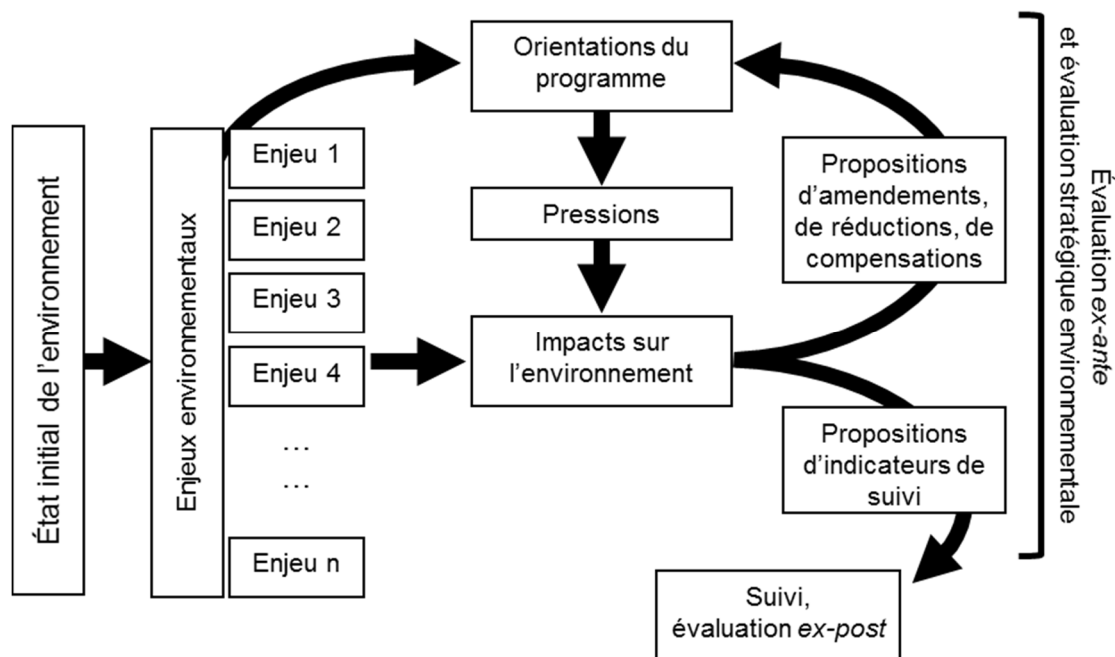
État initial de l'environnement

Enjeux environnementaux

Enjeu 1

Enjeu 2

Enjeu 3

Enjeu 4

…

…

Enjeu n

Orientations du programme

Pressions

Impacts sur l'environnement

Propositions d'amendements, de réductions, de compensations

Propositions d'indicateurs de suivi

Suivi, évaluation *ex-post*

Évaluation *ex-ante* et évaluation stratégique environnementale